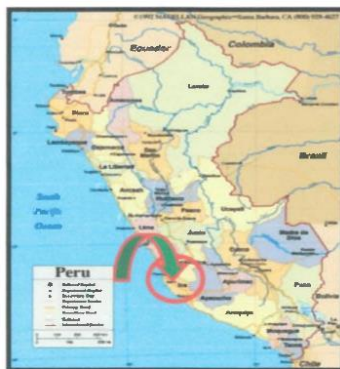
©1992 MAGELLAN Geographix™Santa Barbara, CA (805) 685-3100

Ecuador

Colombia

Loreto

Piura

Lambayeque

La Libertad

Brazil

Ancash

Pasco

Lima

Junin

Cusco

Madre de Dios

South Pacific Ocean

Ica

Ayacucho

Apurimac

Puno

Arequipa

Bolivia

Chile

Peru

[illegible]